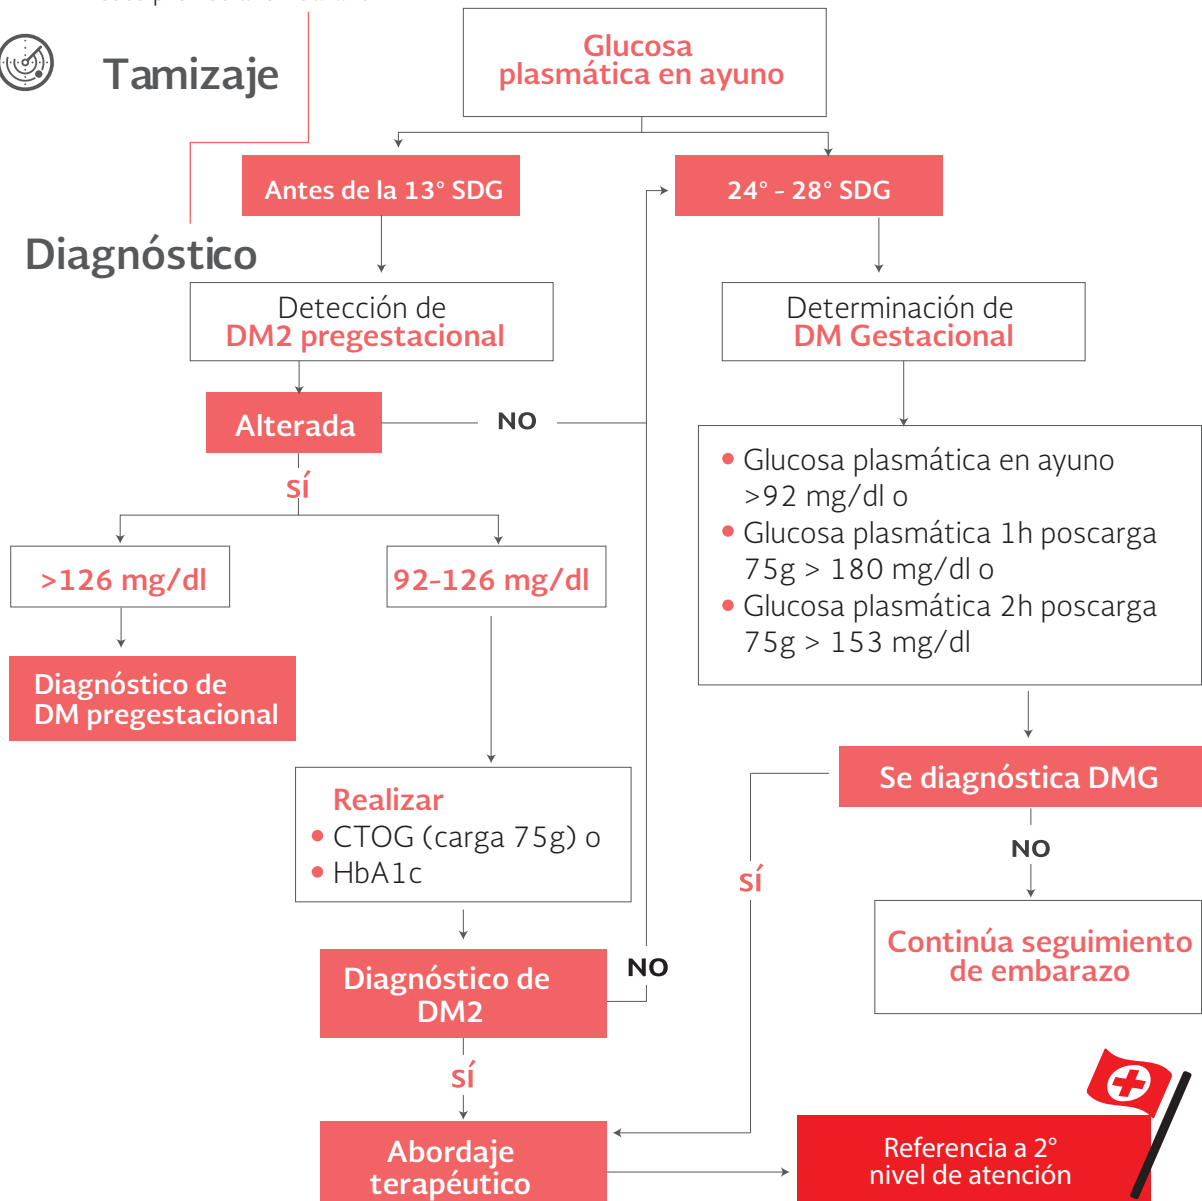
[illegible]

Tamizaje

Glucosa plasmática en ayuno

Antes de la 13° SDG

24° - 28° SDG

Diagnóstico

Detección de DM2 pregestacional

Determinación de DM Gestacional

Alterada

NO

SÍ

- Glucosa plasmática en ayuno >92 mg/dl o
- Glucosa plasmática 1h poscarga 75g > 180 mg/dl o
- Glucosa plasmática 2h poscarga 75g > 153 mg/dl

>126 mg/dl

92-126 mg/dl

Diagnóstico de DM pregestacional

Se diagnóstica DMG

Realizar
- CTOG (carga 75g) o
- HbA1c

NO

SÍ

Continúa seguimiento de embarazo

Diagnóstico de DM2

NO

SÍ

Abordaje terapéutico

Referencia a 2° nivel de atención